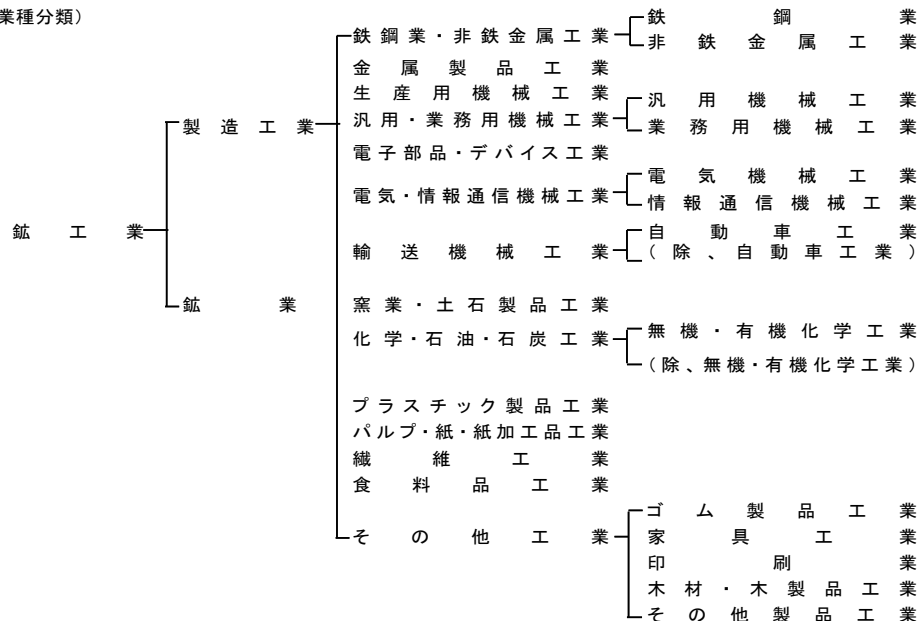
業種分類)

鉱工業
製造工業
鉱業

鉄鋼業・非鉄金属工業
金属製品工業
生産用機械工業
汎用・業務用機械工業
電子部品・デバイス工業
電気・情報通信機械工業
輸送機械工業
窯業・土石製品工業
化学・石油・石炭工業
プラスチック製品工業
パルプ・紙・紙加工品工業
繊維工業
食料品工業
その他工業

鉄鋼業
非鉄金属工業
汎用機械工業
業務用機械工業
電気機械工業
情報通信機械工業
自動車工業
(除、自動車工業)
無機・有機化学工業
(除、無機・有機化学工業)
ゴム製品工業
家具工業
印刷業
木材・木製品工業
その他製品工業